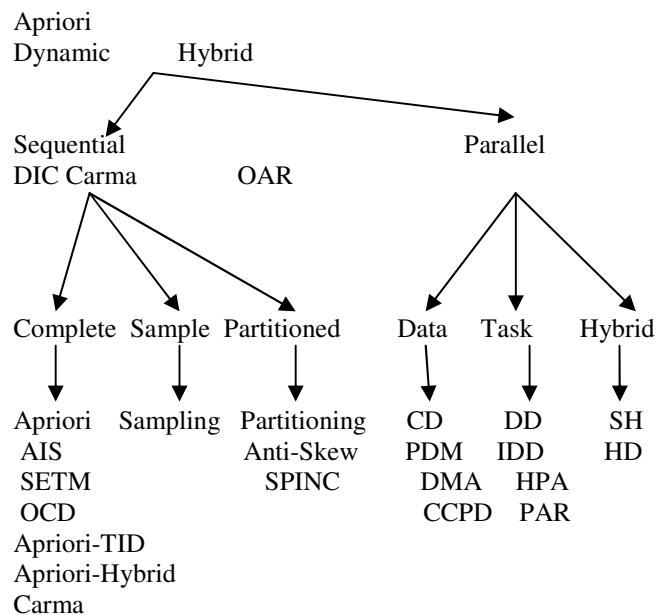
Apriori
Dynamic Hybrid

Sequential
DIC Carma OAR

Parallel

Complete Sample Partitioned

Apriori
AIS
SETM
OCD
Apriori-TID
Apriori-Hybrid
Carma

Sampling

Partitioning
Anti-Skew
SPINC

Data Task Hybrid

CD
PDM
DMA
CCPD

DD
IDD
HPA
PAR

SH
HD